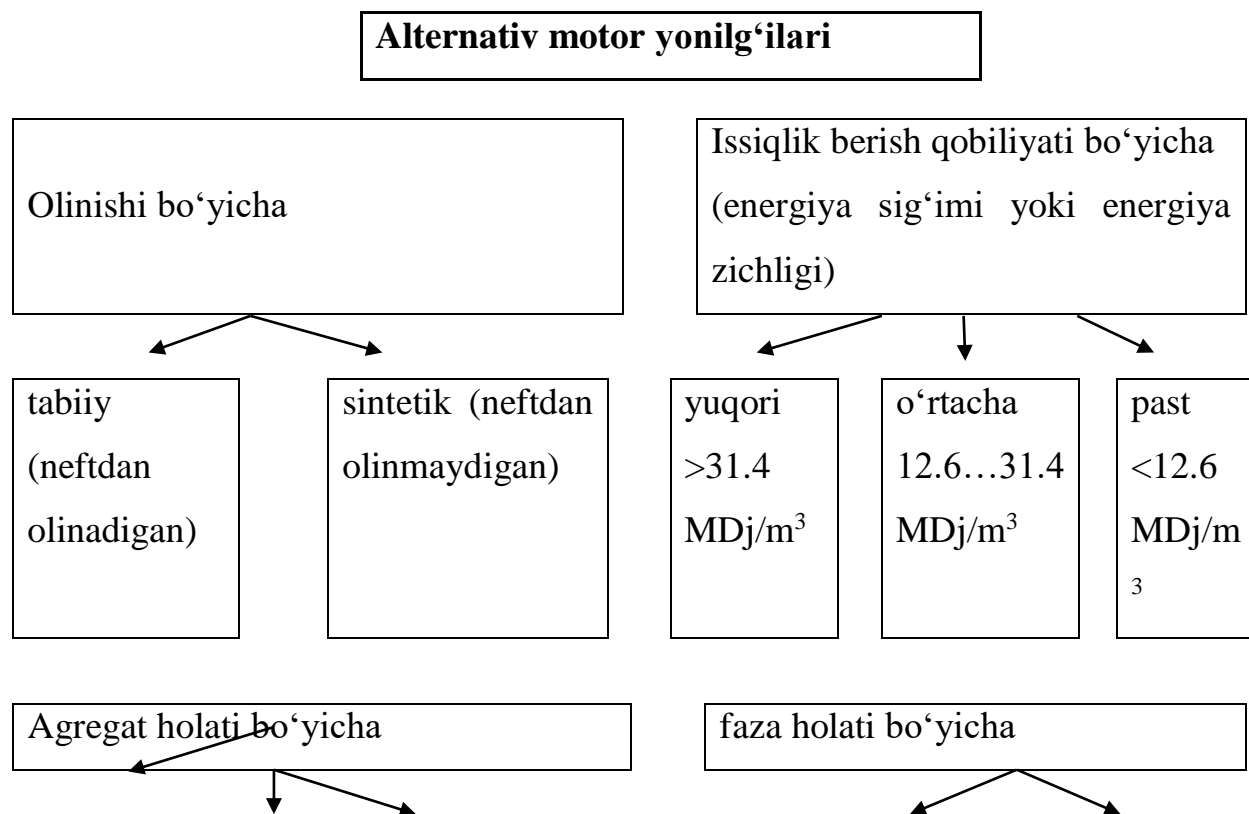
Alternativ motor yonilg‘ilari

Olinishi bo‘yicha

Issiqlik berish qobiliyati bo‘yicha (energiya sig‘imi yoki energiya zichligi)

tabiiy (neftdan olinadigan)

sintetik (neftdan olinmaydigan)

yuqori >31.4 MDj/m$^3$

o‘rtacha 12.6…31.4 MDj/m$^3$

past <12.6 MDj/m$^3$

Agregat holati bo‘yicha

faza holati bo‘yicha